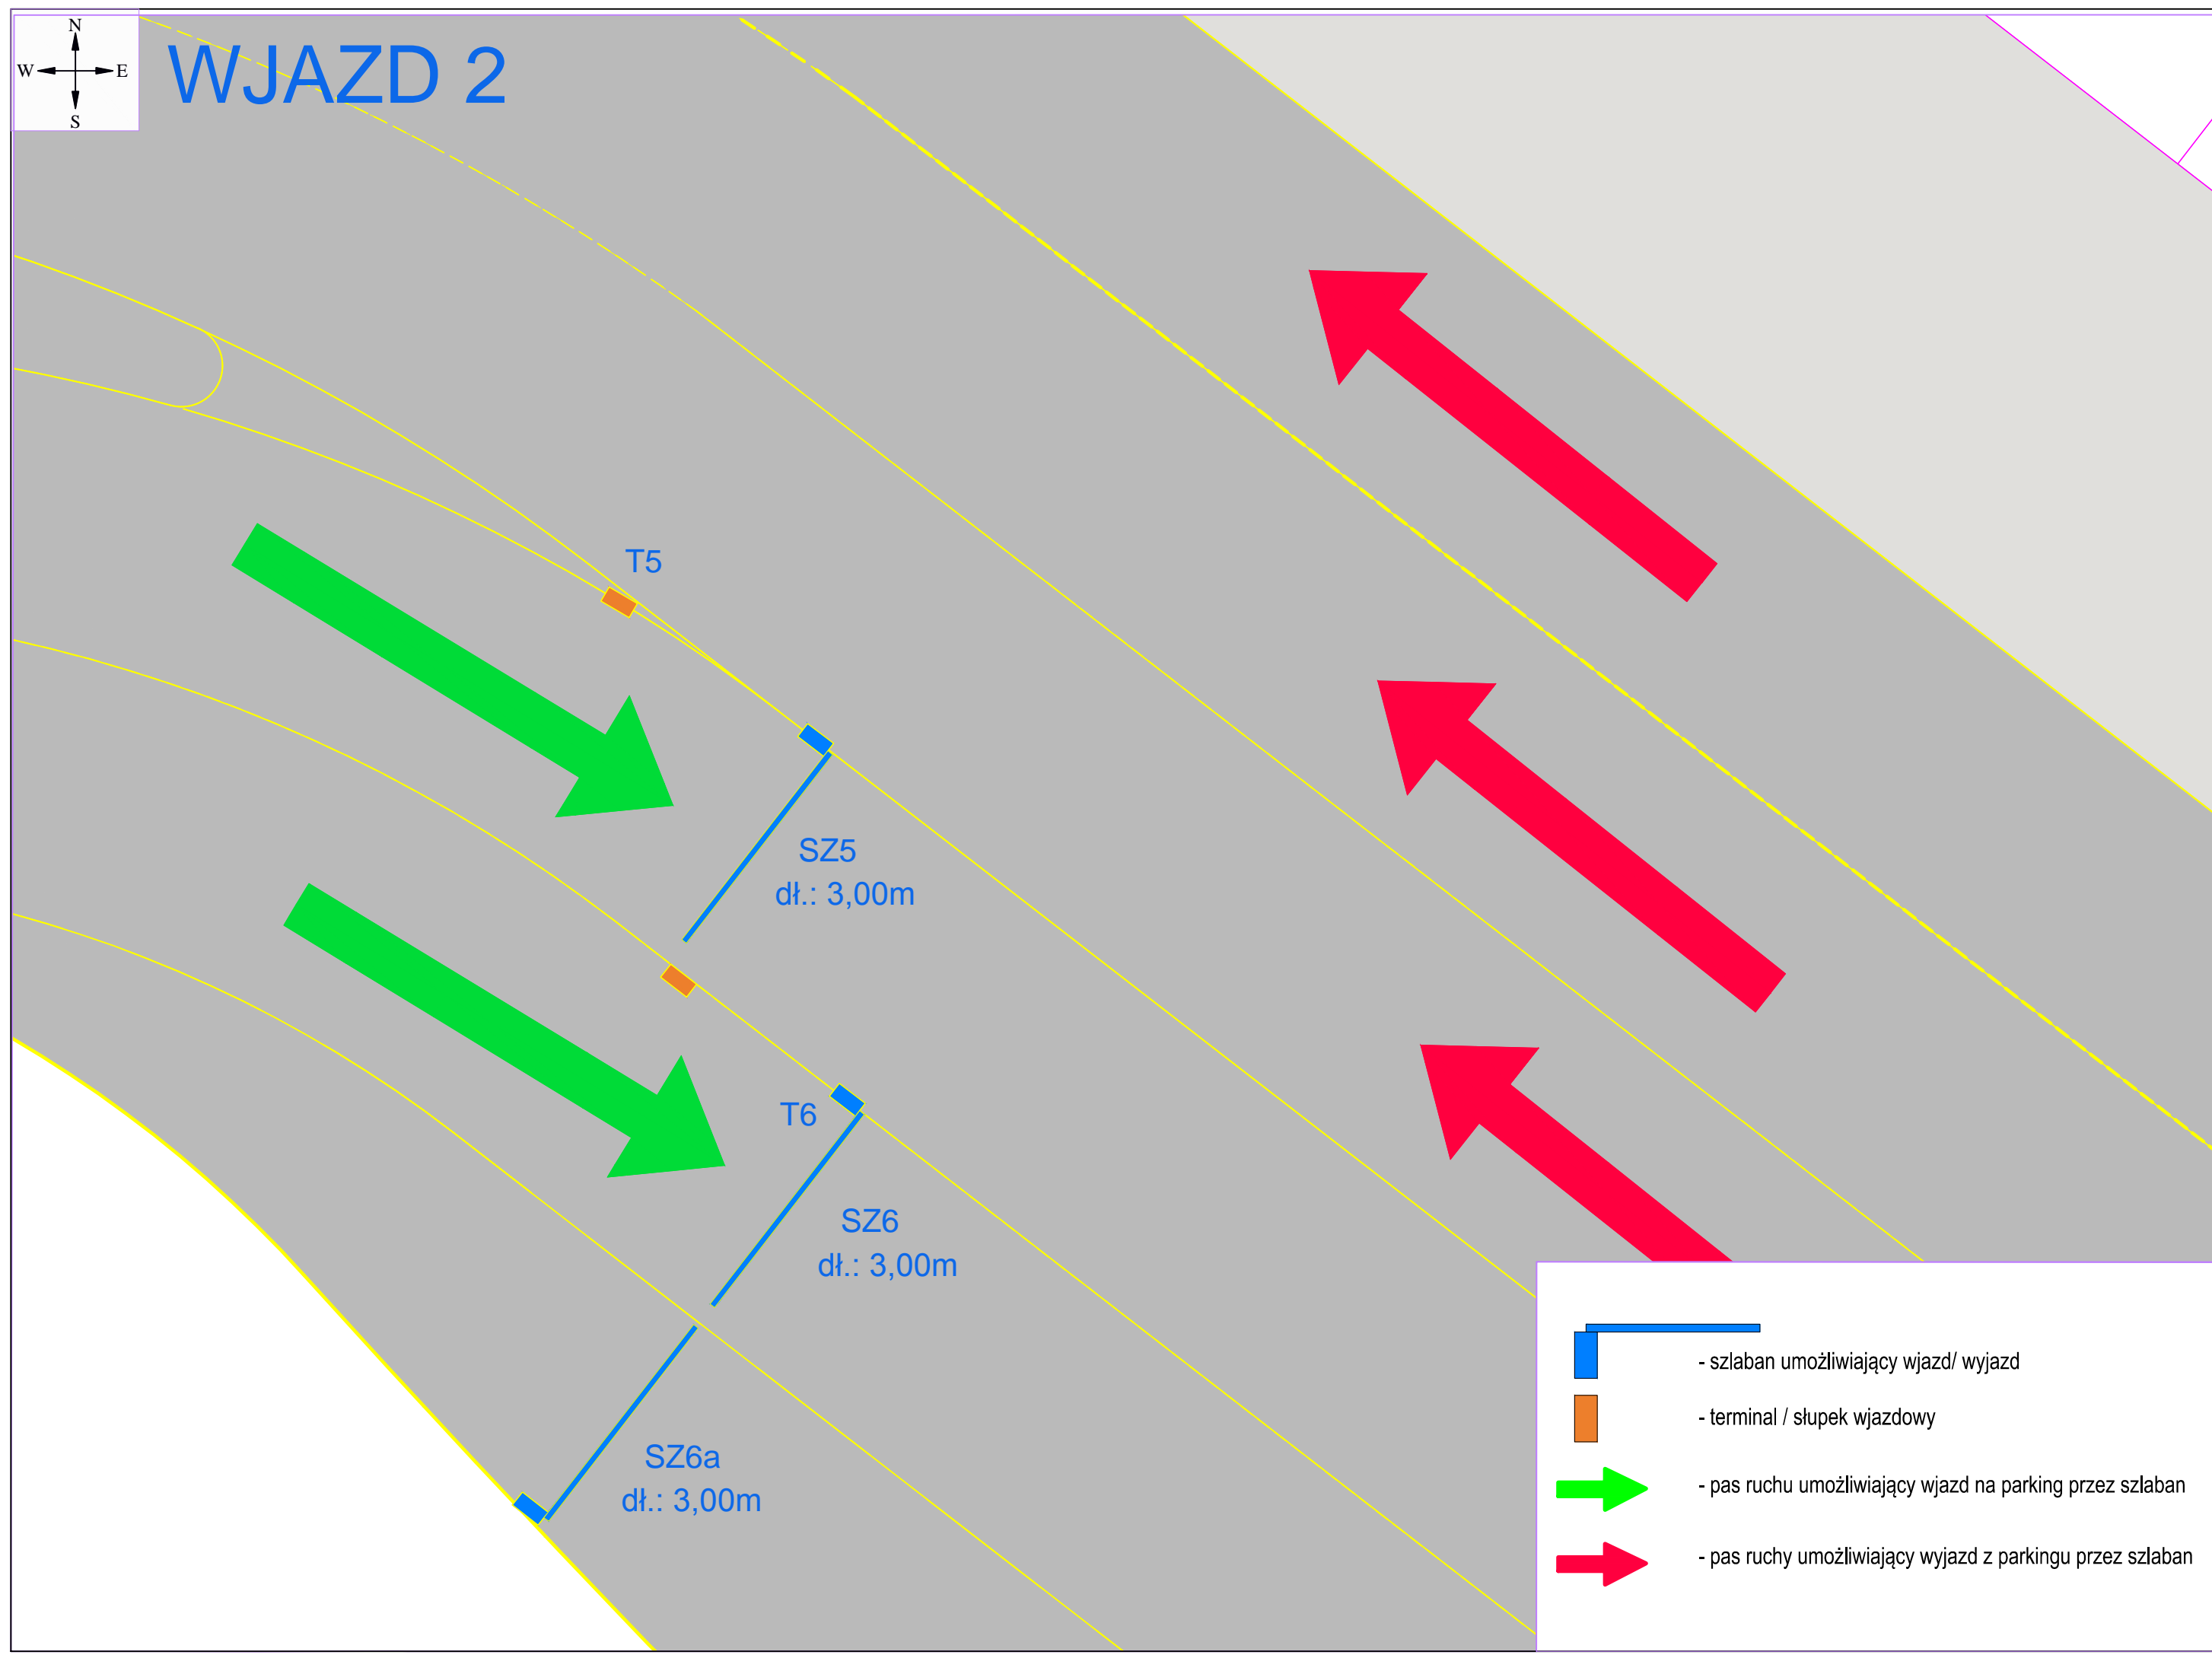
N
W E
S

WJAZD 2

T5

SZ5
dł.: 3,00m

T6

SZ6
dł.: 3,00m

SZ6a
dł.: 3,00m

- szlaban umożliwiający wjazd/ wyjazd
- terminal / słupek wjazdowy
- pas ruchu umożliwiający wjazd na parking przez szlaban
- pas ruchy umożliwiający wyjazd z parkingu przez szlaban